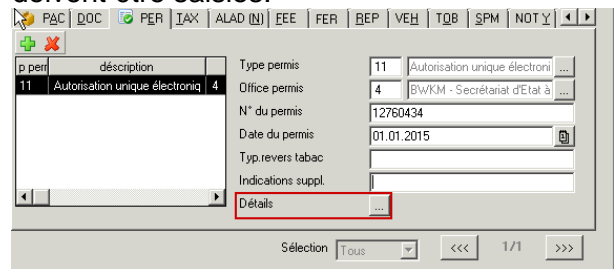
doivent être saisies.

PAC | DOC | PER | TAX | ALAD (N) | FEE | FER | REP | VEH | TOB | SPM | NOT Y

| p perr | déscription | |
|---|---|---|
| 11 | Autorisation unique électroniq | 4 |

Type permis 11 Autorisation unique électroni ...

Office permis 4 BWKM - Secrétariat d'Etat à ...

N° du permis 12760434

Date du permis 01.01.2015

Typ.revers tabac

Indications suppl.

Détails ...

Sélection Tous <<< 1/1 >>>